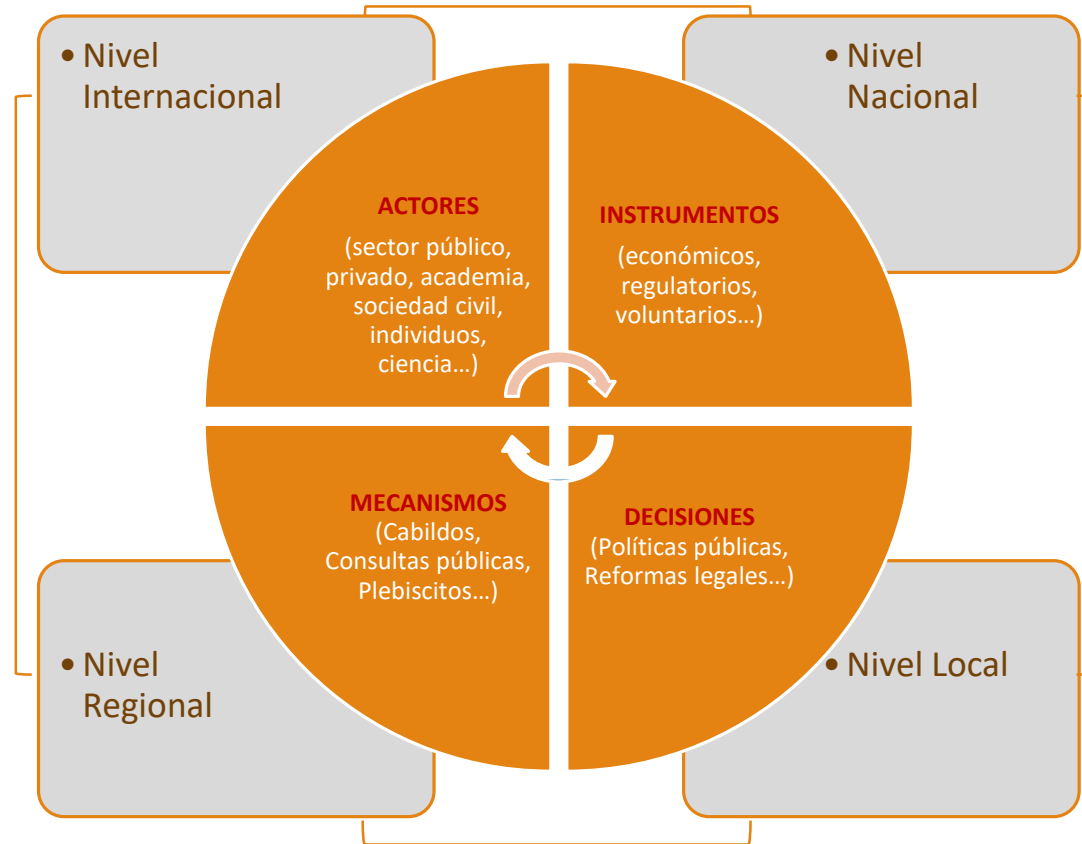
• Nivel Internacional

• Nivel Nacional

ACTORES
(sector público, privado, academia, sociedad civil, individuos, ciencia…)

INSTRUMENTOS
(económicos, regulatorios, voluntarios…)

MECANISMOS
(Cabildos, Consultas públicas, Plebiscitos…)

DECISIONES
(Políticas públicas, Reformas legales…)

• Nivel Regional

• Nivel Local